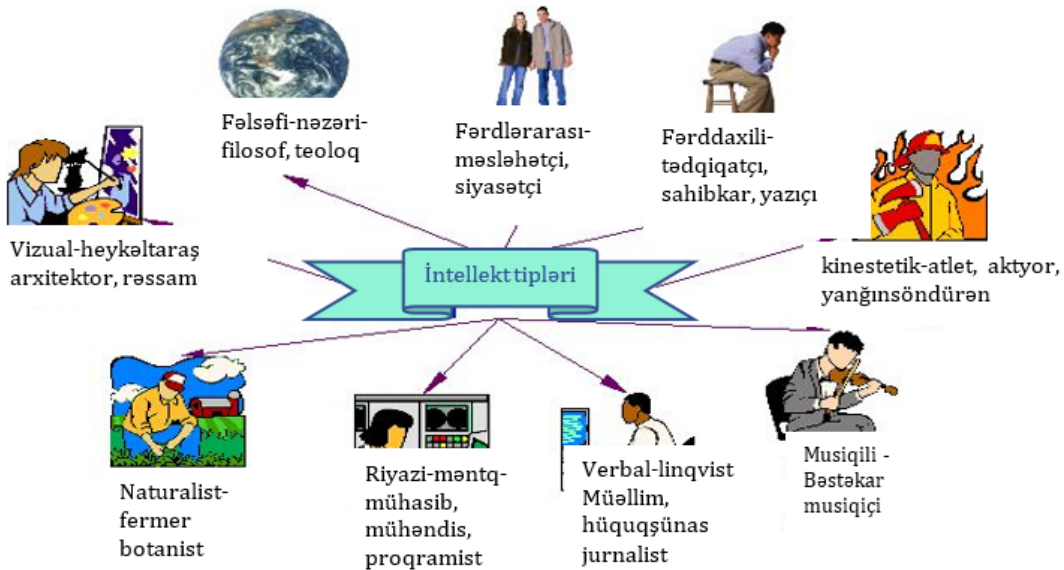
Fəlsəfi-nəzəri-filosof, teoloq

Fərdlərarası-məsləhətçi, siyasətçi

Fərddaxili-tədqiqatçı, sahibkar, yazıçı

Vizual-heykəltaraş arxitektor, rəssam

İntellekt tipləri

kinestetik-atlet, aktyor, yanğınsöndürən

Naturalist-fermer botanist

Riyazi-məntq-mühasib, mühəndis, proqramist

Verbal-linqvist Müəllim, hüquqşünas jurnalist

Musiqili - Bəstəkar musiqiçi